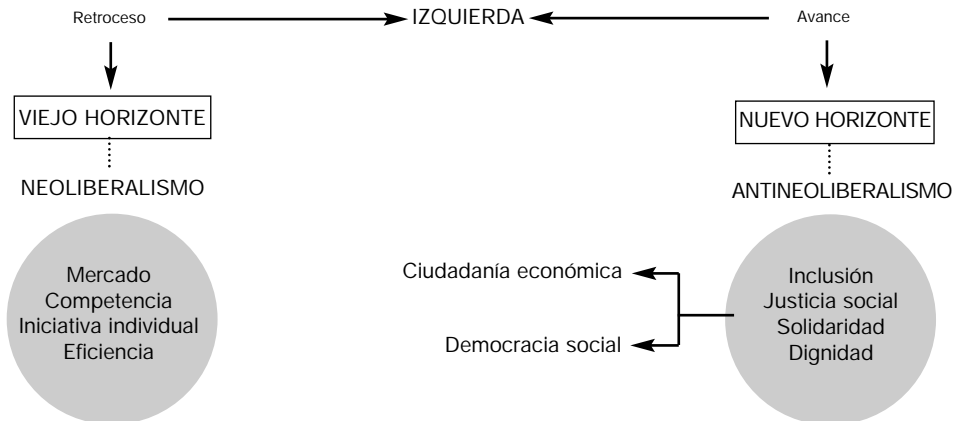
Retroceso

IZQUIERDA

Avance

VIEJO HORIZONTE

NEOLIBERALISMO

Mercado
Competencia
Iniciativa individual
Eficiencia

NUEVO HORIZONTE

ANTINEOLIBERALISMO

Ciudadanía económica

Democracia social

Inclusión
Justicia social
Solidaridad
Dignidad